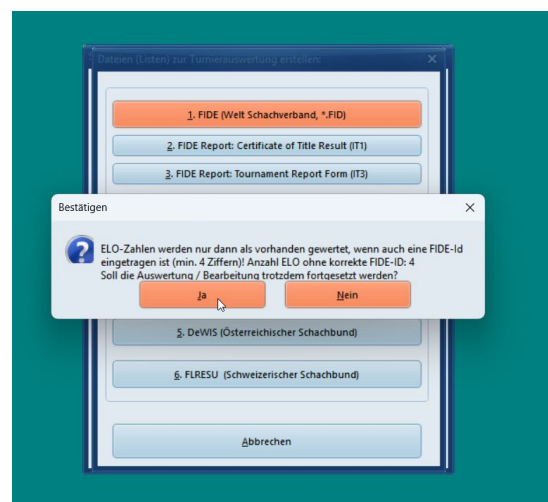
Dateien (Listen) zur Turnierauswertung erstellen

1. FIDE (Welt Schachverband, *.FID)

2. FIDE Report: Certificate of Title Result (IT1)

3. FIDE Report: Tournament Report Form (IT3)

Bestätigen

ELO-Zahlen werden nur dann als vorhanden gewertet, wenn auch eine FIDE-Id eingetragen ist (min. 4 Ziffern)! Anzahl ELO ohne korrekte FIDE-ID: 4
Soll die Auswertung / Bearbeitung trotzdem fortgesetzt werden?

Ja

Nein

5. DeWIS (Österreichischer Schachbund)

6. FLRESU (Schweizerischer Schachbund)

Abbrechen